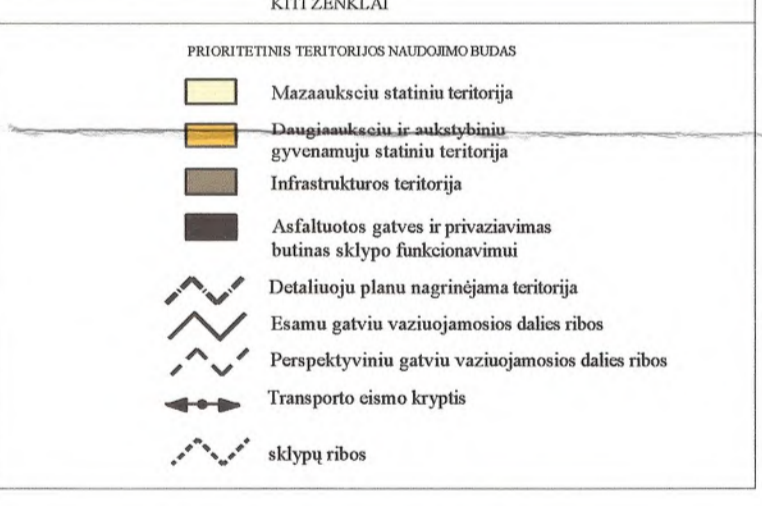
KITI ZENKLAI

PRIORITETINIS TERITORIJOS NAUDOJIMO BUDAS

Mazaauksciu statiniu teritorija

Daugiaaukseiu ir aukstybiniu gyvenamuju statiniu teritorija

Infrastrukturos teritorija

Asfaltuotos gatves ir privaziavimas butinas sklypo funkcionavimui

Detaliuoju planu nagrinėjama teritorija

Esamu gatviu vaziuojamosios dalies ribos

Perspektyviniu gatviu vaziuojamosios dalies ribos

Transporto eismo kryptis

sklypų ribos